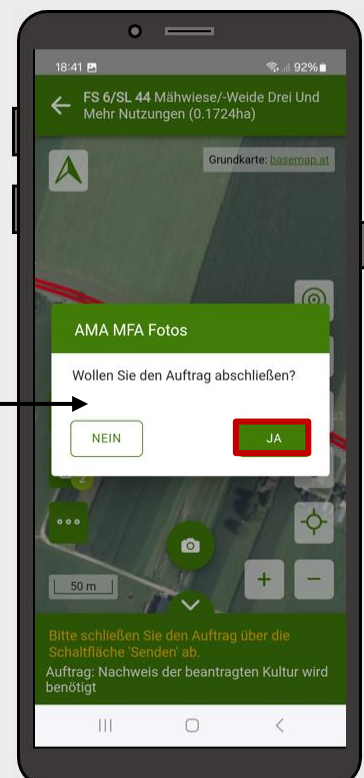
18:41

92%

FS 6/SL 44 Mähwiese/-Weide Drei Und Mehr Nutzungen (0.1724ha)

Grundkarte: basemap.at

AMA MFA Fotos

Wollen Sie den Auftrag abschließen?

NEIN

JA

50 m

+

−

Bitte schließen Sie den Auftrag über die Schaltfläche 'Senden' ab.

Auftrag: Nachweis der beantragten Kultur wird benötigt